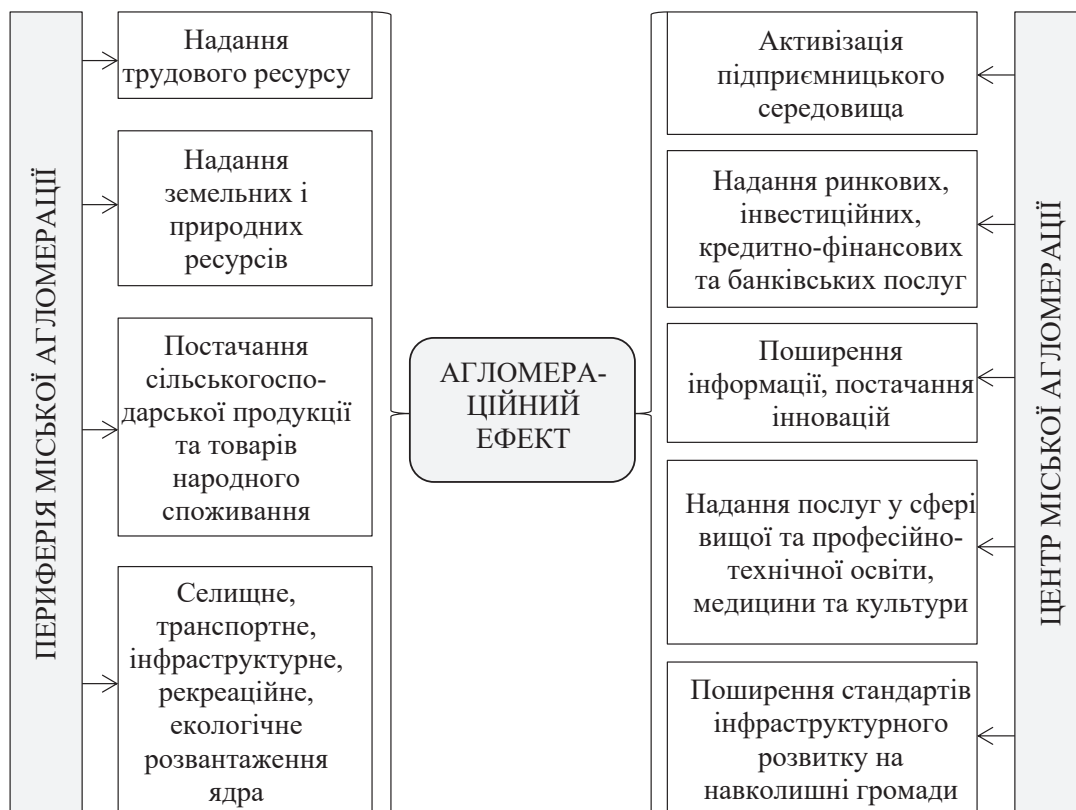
ПЕРИФЕРІЯ МІСЬКОЇ АГЛОМЕРАЦІЇ

Надання трудового ресурсу

Надання земельних і природних ресурсів

Постачання сільськогосподарської продукції та товарів народного споживання

Селищне, транспортне, інфраструктурне, рекреаційне, екологічне розвантаження ядра

АГЛОМЕРАЦІЙНИЙ ЕФЕКТ

Активізація підприємницького середовища

Надання ринкових, інвестиційних, кредитно-фінансових та банківських послуг

Поширення інформації, постачання інновацій

Надання послуг у сфері вищої та професійно-технічної освіти, медицини та культури

Поширення стандартів інфраструктурного розвитку на навколишні громади

ЦЕНТР МІСЬКОЇ АГЛОМЕРАЦІЇ